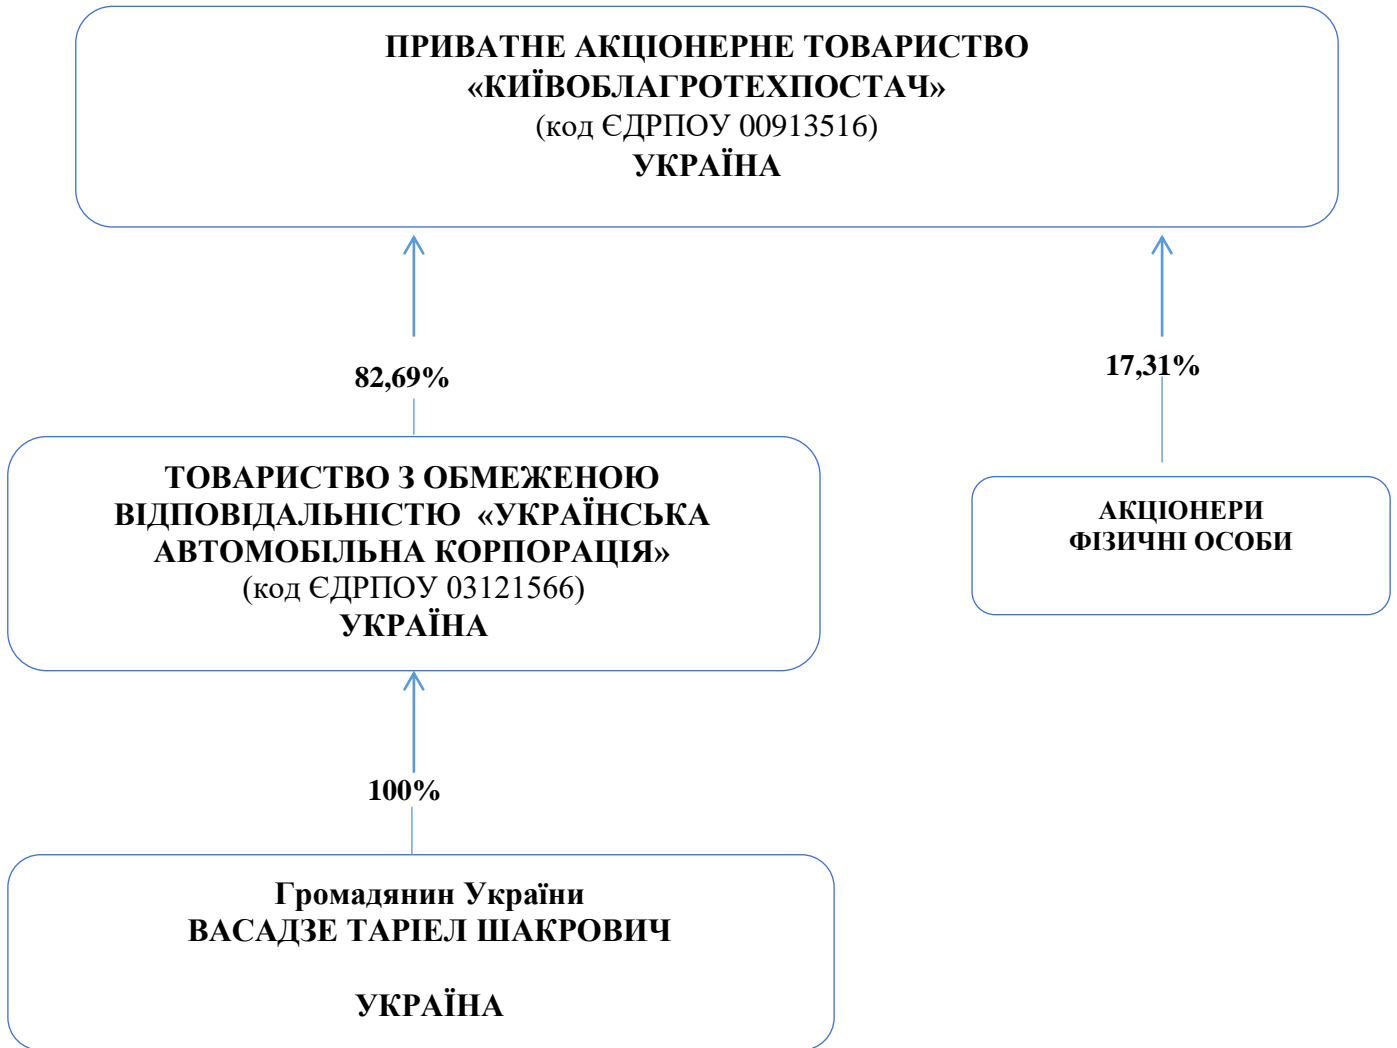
ПРИВАТНЕ АКЦІОНЕРНЕ ТОВАРИСТВО
«КИЇВОБЛАГРОТЕХПОСТАЧ»
(код ЄДРПОУ 00913516)
УКРАЇНА

82,69%

17,31%

ТОВАРИСТВО З ОБМЕЖЕНОЮ ВІДПОВІДАЛЬНІСТЮ «УКРАЇНСЬКА АВТОМОБІЛЬНА КОРПОРАЦІЯ»
(код ЄДРПОУ 03121566)
УКРАЇНА

АКЦІОНЕРИ
ФІЗИЧНІ ОСОБИ

100%

Громадянин України
ВАСАДЗЕ ТАРІЕЛ ШАКРОВИЧ

УКРАЇНА